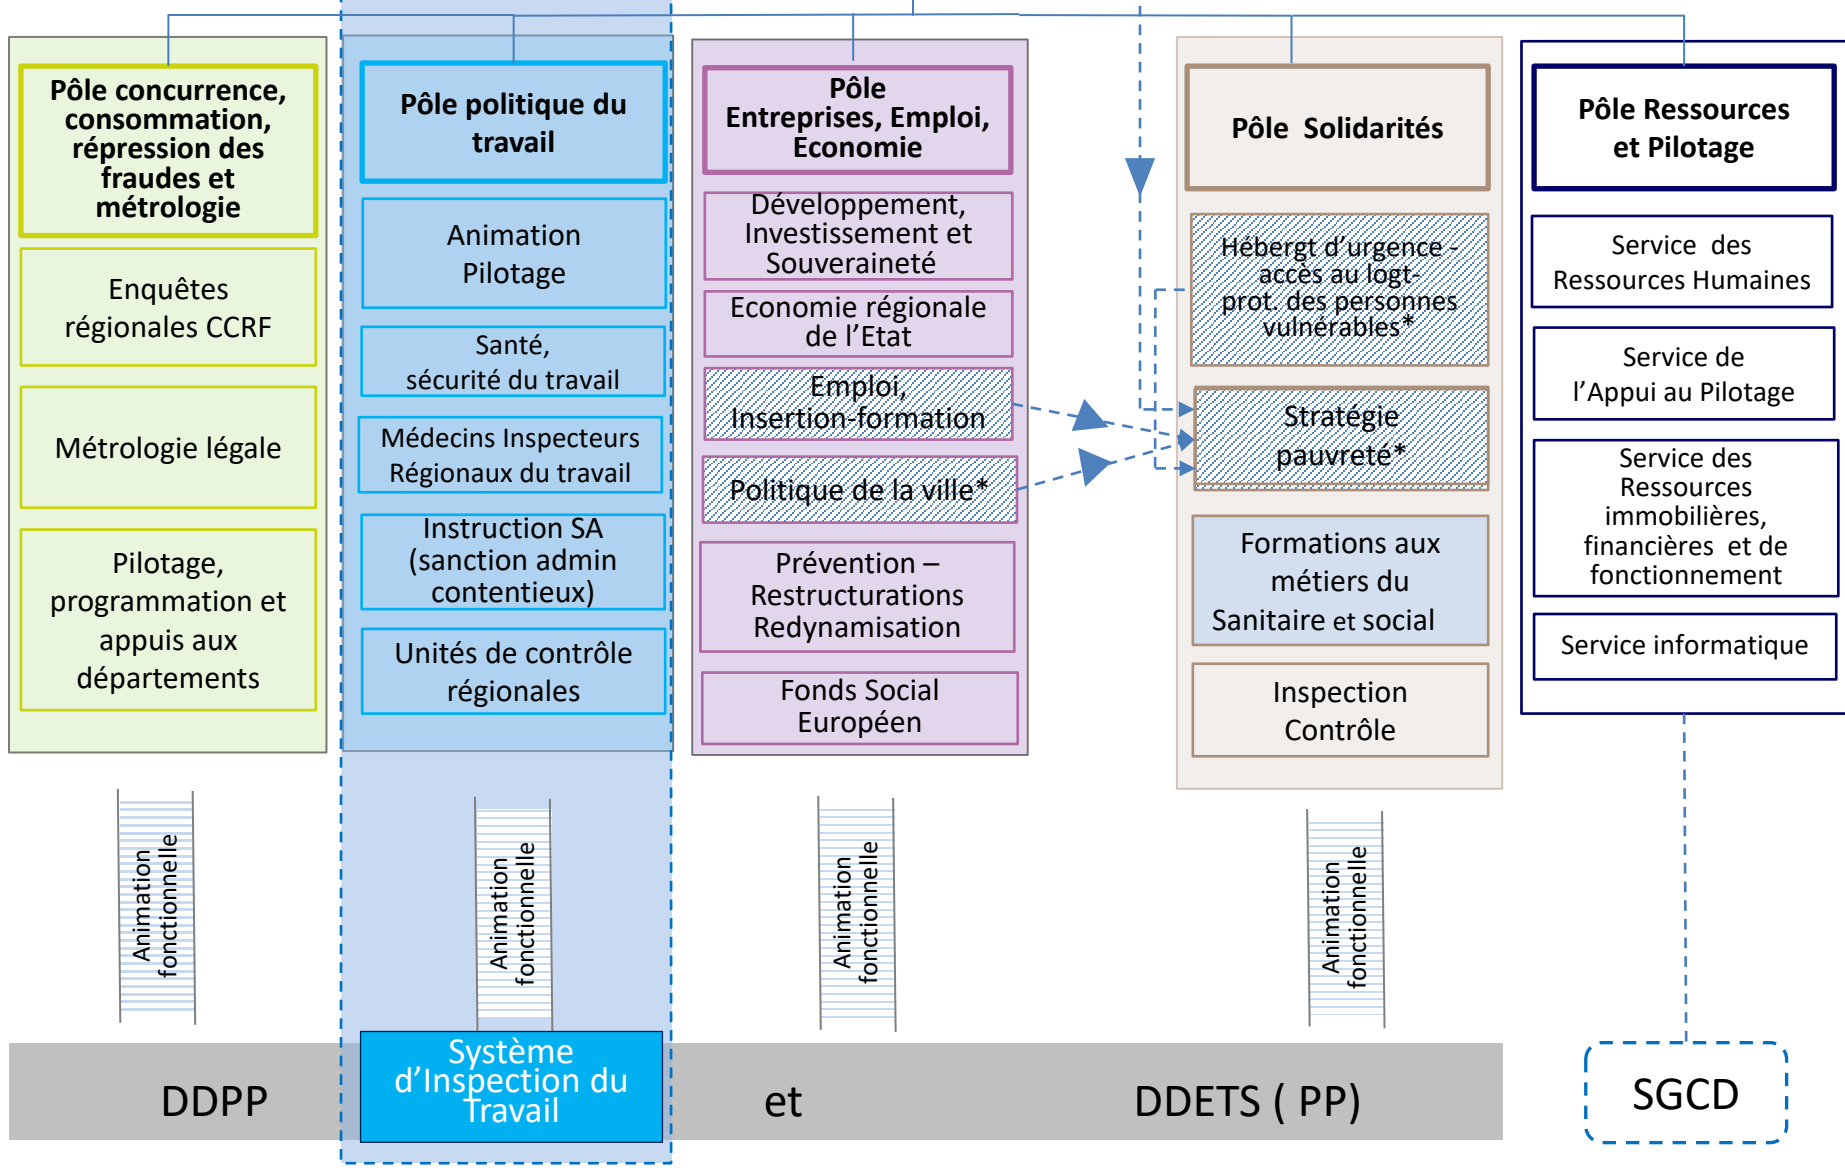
Pôle concurrence, consommation, répression des fraudes et métrologie

Enquêtes régionales CCRF

Métrologie légale

Pilotage, programmation et appuis aux départements

Pôle politique du travail

Animation Pilotage

Santé, sécurité du travail

Médecins Inspecteurs Régionaux du travail

Instruction SA (sanction admin contentieux)

Unités de contrôle régionales

Pôle Entreprises, Emploi, Economie

Développement, Investissement et Souveraineté

Economie régionale de l'Etat

Emploi, Insertion-formation

Politique de la ville*

Prévention – Restructurations Redynamisation

Fonds Social Européen

Pôle Solidarités

Hébergt d'urgence - accès au logt- prot. des personnes vulnérables*

Stratégie pauvreté*

Formations aux métiers du Sanitaire et social

Inspection Contrôle

Pôle Ressources et Pilotage

Service des Ressources Humaines

Service de l'Appui au Pilotage

Service des Ressources immobilières, financières et de fonctionnement

Service informatique

Animation fonctionnelle

Animation fonctionnelle

Animation fonctionnelle

Animation fonctionnelle

DDPP

Système d'Inspection du Travail

et

DDETS ( PP)

SGCD